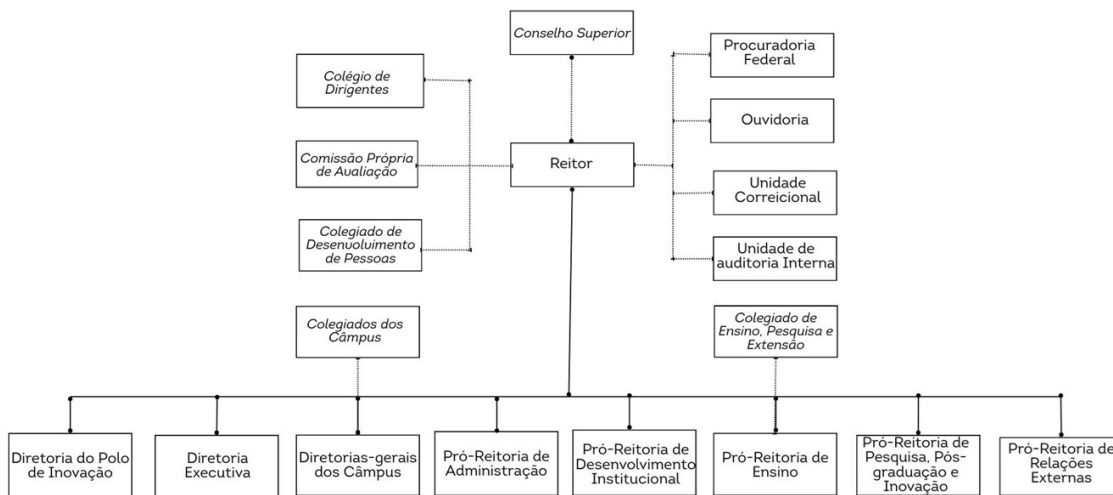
Conselho Superior

Colégio de Dirigentes

Comissão Própria de Avaliação

Colegiado de Desenvolvimento de Pessoas

Reitor

Procuradoria Federal

Ouvidoria

Unidade Correicional

Unidade de auditoria Interna

Colegiados dos Câmpus

Colegiado de Ensino, Pesquisa e Extensão

Diretoria do Polo de Inovação

Diretoria Executiva

Diretorias-gerais dos Câmpus

Pró-Reitoria de Administração

Pró-Reitoria de Desenvolvimento Institucional

Pró-Reitoria de Ensino

Pró-Reitoria de Pesquisa, Pós-graduação e Inovação

Pró-Reitoria de Relações Externas